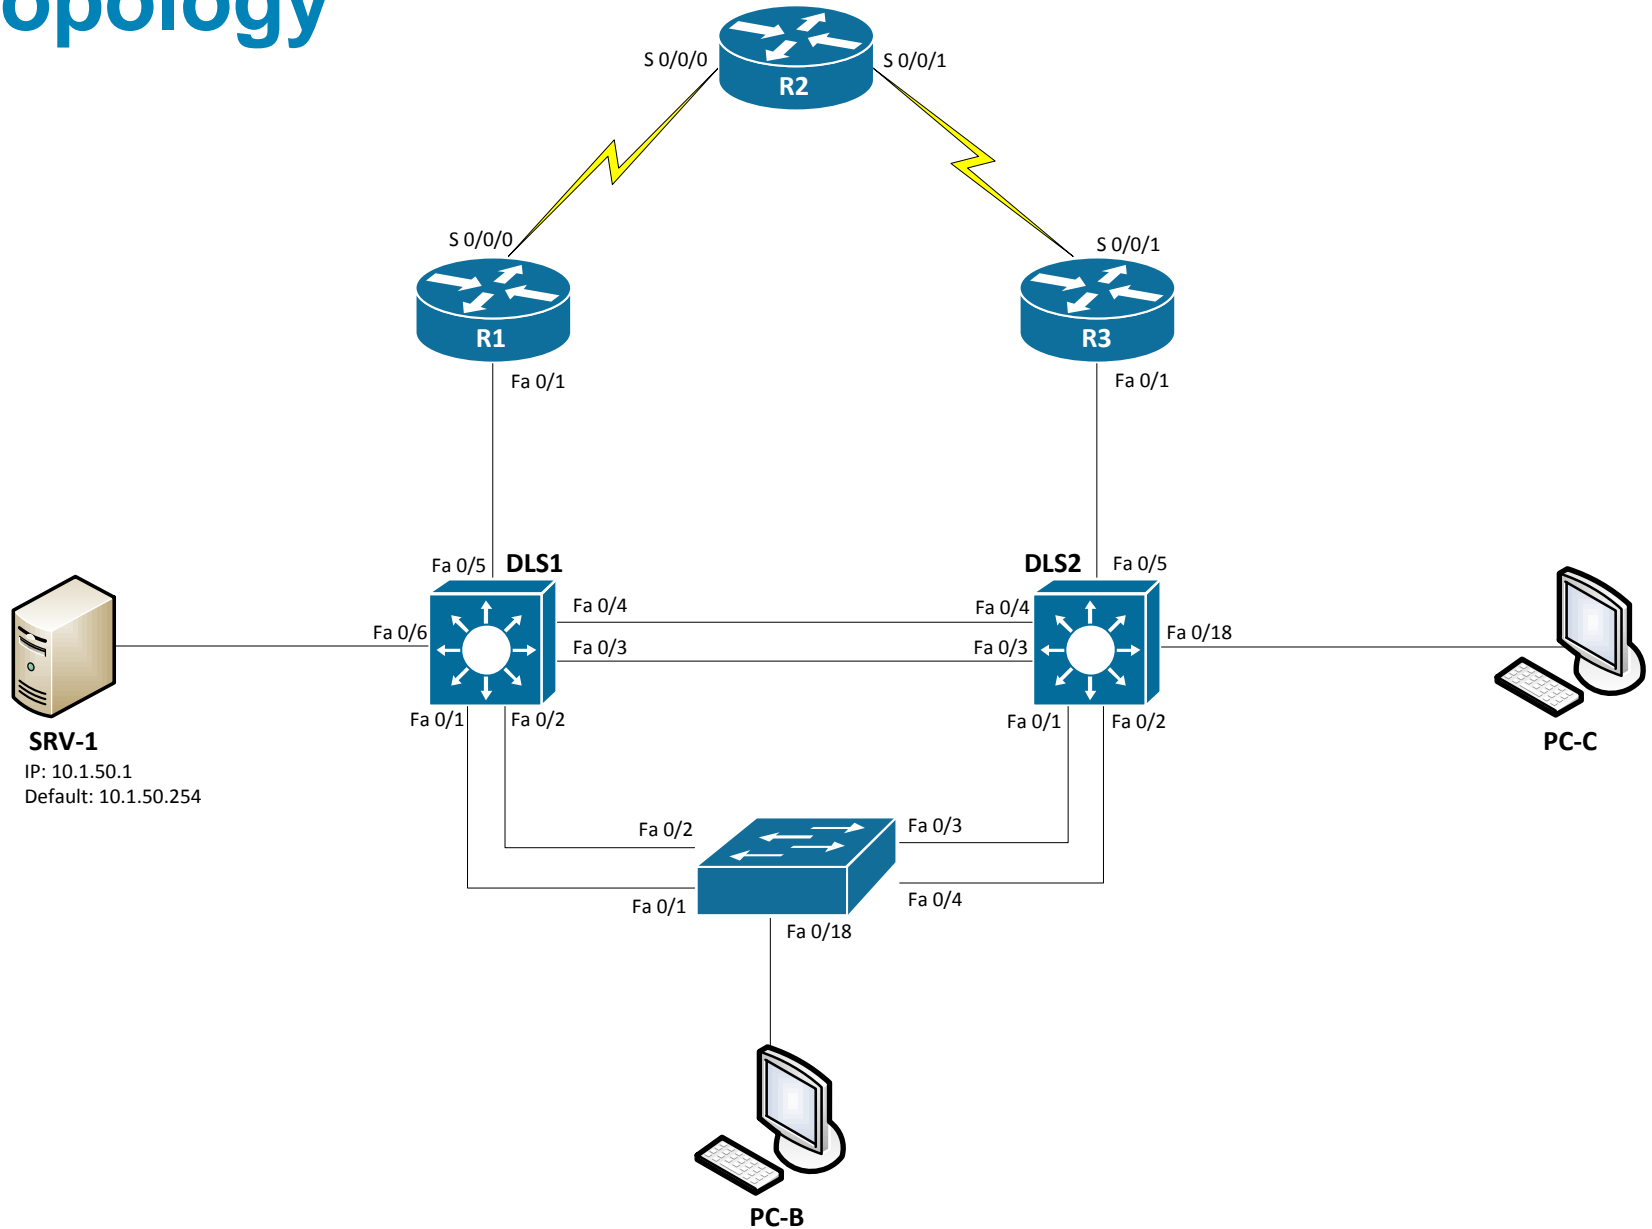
opology

S 0/0/0
R2
S 0/0/1

S 0/0/0
R1
Fa 0/1

S 0/0/1
R3
Fa 0/1

Fa 0/5
DLS1
Fa 0/4
Fa 0/6
Fa 0/3
Fa 0/1
Fa 0/2

DLS2
Fa 0/5
Fa 0/4
Fa 0/18
Fa 0/3
Fa 0/1
Fa 0/2

SRV-1
IP: 10.1.50.1
Default: 10.1.50.254

PC-C

Fa 0/2
Fa 0/3
Fa 0/1
Fa 0/4
Fa 0/18

PC-B